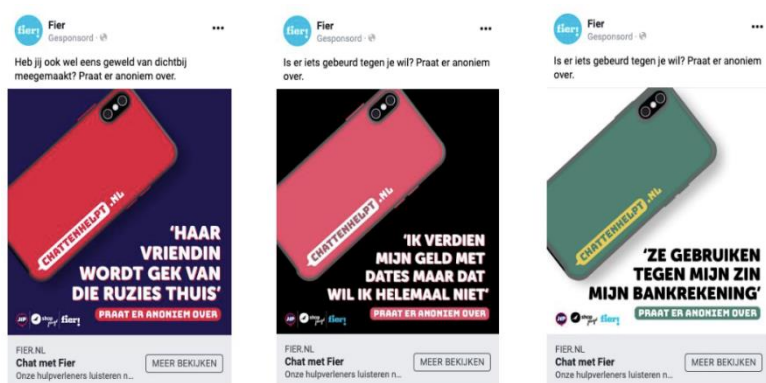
fier!
Fier
Gesponsord ·
•••

Heb jij ook wel eens geweld van dichtbij meegemaakt? Praat er anoniem over.

CHATTENHELPT.NL

'HAAR VRIENDIN WORDT GEK VAN DIE RUZIES THUIS'

PRAAT ER ANONIEM OVER

fier!

FIER.NL
Chat met Fier
Onze hulpverleners luisteren n...
MEER BEKIJKEN

fier!
Fier
Gesponsord ·
•••

Is er iets gebeurd tegen je wil? Praat er anoniem over.

CHATTENHELPT.NL

'IK VERDIEN MIJN GELD MET DATES MAAR DAT WIL IK HELEMAAL NIET'

PRAAT ER ANONIEM OVER

fier!

FIER.NL
Chat met Fier
Onze hulpverleners luisteren n...
MEER BEKIJKEN

fier!
Fier
Gesponsord ·
•••

Is er iets gebeurd tegen je wil? Praat er anoniem over.

CHATTENHELPT.NL

'ZE GEBRUIKEN TEGEN MIJN ZIN MIJN BANKREKENING'

PRAAT ER ANONIEM OVER

fier!

FIER.NL
Chat met Fier
Onze hulpverleners luisteren n...
MEER BEKIJKEN